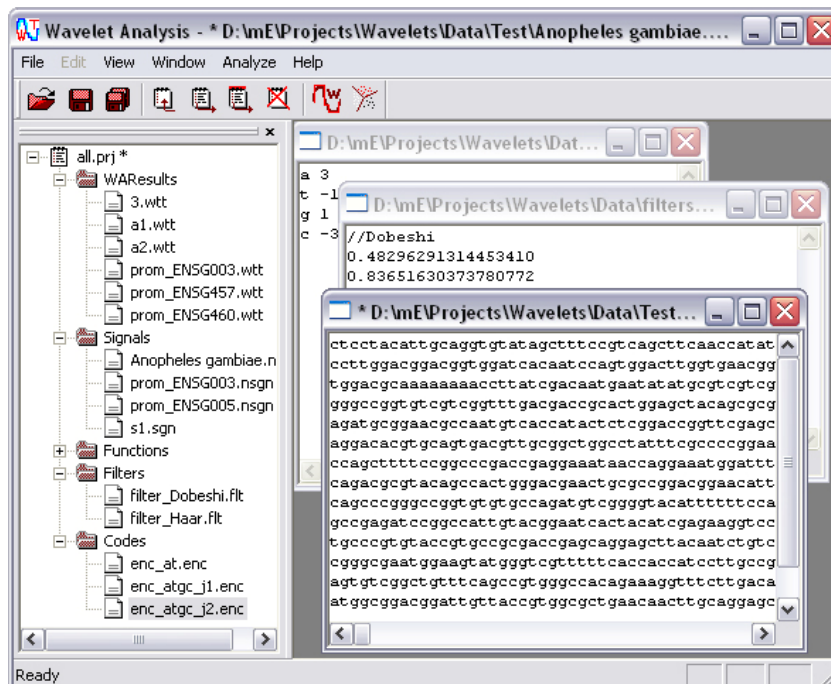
Wavelet Analysis - * D:\mE\Projects\Wavelets\Data\Test\Anopheles gambiae....

File Edit View Window Analyze Help

all.prj *
WAResults
3.wtt
a1.wtt
a2.wtt
prom_ENSG003.wtt
prom_ENSG457.wtt
prom_ENSG460.wtt
Signals
Anopheles gambiae.n
prom_ENSG003.nsgn
prom_ENSG005.nsgn
s1.sgn
Functions
Filters
filter_Dobeshi.flt
filter_Haar.flt
Codes
enc_at.enc
enc_atgc_j1.enc
enc_atgc_j2.enc

D:\mE\Projects\Wavelets\Dat...
a 3
t -1
g 1
c -3

D:\mE\Projects\Wavelets\Data\filters...
//Dobeshi
0.48296291314453410
0.83651630373780772

* D:\mE\Projects\Wavelets\Data\Test...
ctcctacattgcaggtgtatagctttccgtcagcttcaaccatat
ccttggacggacggtggatcacaatccagtggacttggtgaacgg
tggacgcaaaaaaaaccttatcgacaatgaatatatgcgtcgtcg
gggccggtgtcgtcggtttgacgaccgcactggagctacagcgcg
agatgcggaacgccaatgtcaccatactctcggaccggttcgagc
aggacacgtgcagtgacgttgcggctggcctatttcgccccggaa
ccagcttttccggcccgaccgaggaaataaccaggaaatggattt
cagacgcgtacagccactgggacgaactgcgccggacggaacatt
cagcccgggccggtgtgtgccagatgtcggggtacatttttttcca
gccgagatccggccattgtacggaatcactacatcgagaaggtcc
tgcccgtgtaccgtgccgcgaccgagcaggagcttacaatctgtc
cgggcgaatggaagtatgggtcgtttttcaccaccatccttgccg
agtgtcggctgtttcagccgtgggccacagaaaggtttcttgaca
atggcggacggattgttaccgtggcgctgaacaacttgcaggagc

Ready